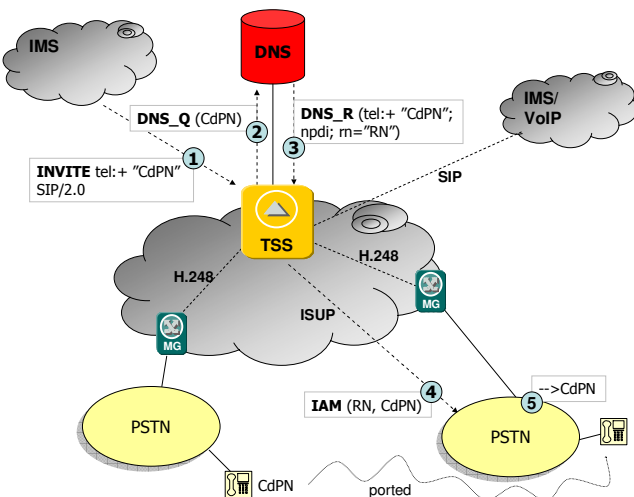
IMS

DNS

IMS/
VoIP

DNS_Q (CdPN)

2

3

DNS_R (tel:+ "CdPN"; npdi; rn="RN")

1

INVITE tel:+ "CdPN"
SIP/2.0

SIP

TSS

H.248

H.248

MG

MG

ISUP

PSTN

4

IAM (RN, CdPN)

5

-->CdPN

PSTN

CdPN

ported